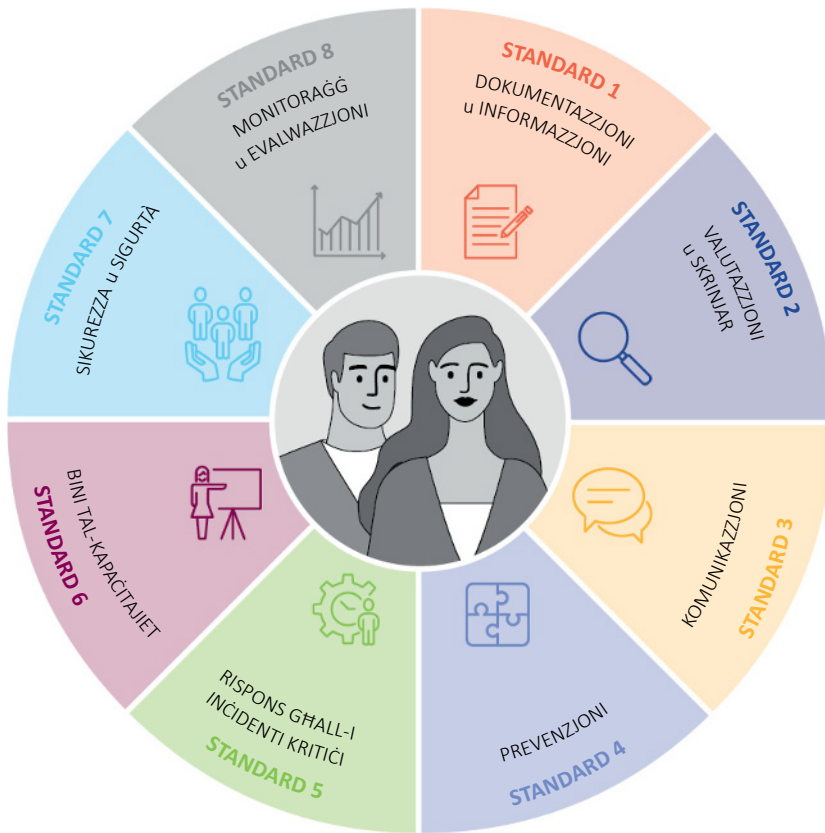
STANDARD 8
MONITORAĠĠ u EVALWAZZJONI

STANDARD 1
DOKUMENTAZZJONI u INFORMAZZJONI

STANDARD 2
VALUTAZZJONI u SKRINJAR

STANDARD 3
KOMUNIKAZZJONI

STANDARD 4
PREVENZJONI

STANDARD 5
RISPONS GĦALL-INĊIDENTI KRITIĊI

STANDARD 6
BINI TAL-KAPAĊITAJIET

STANDARD 7
SIKUREZZA u SIGURTÀ